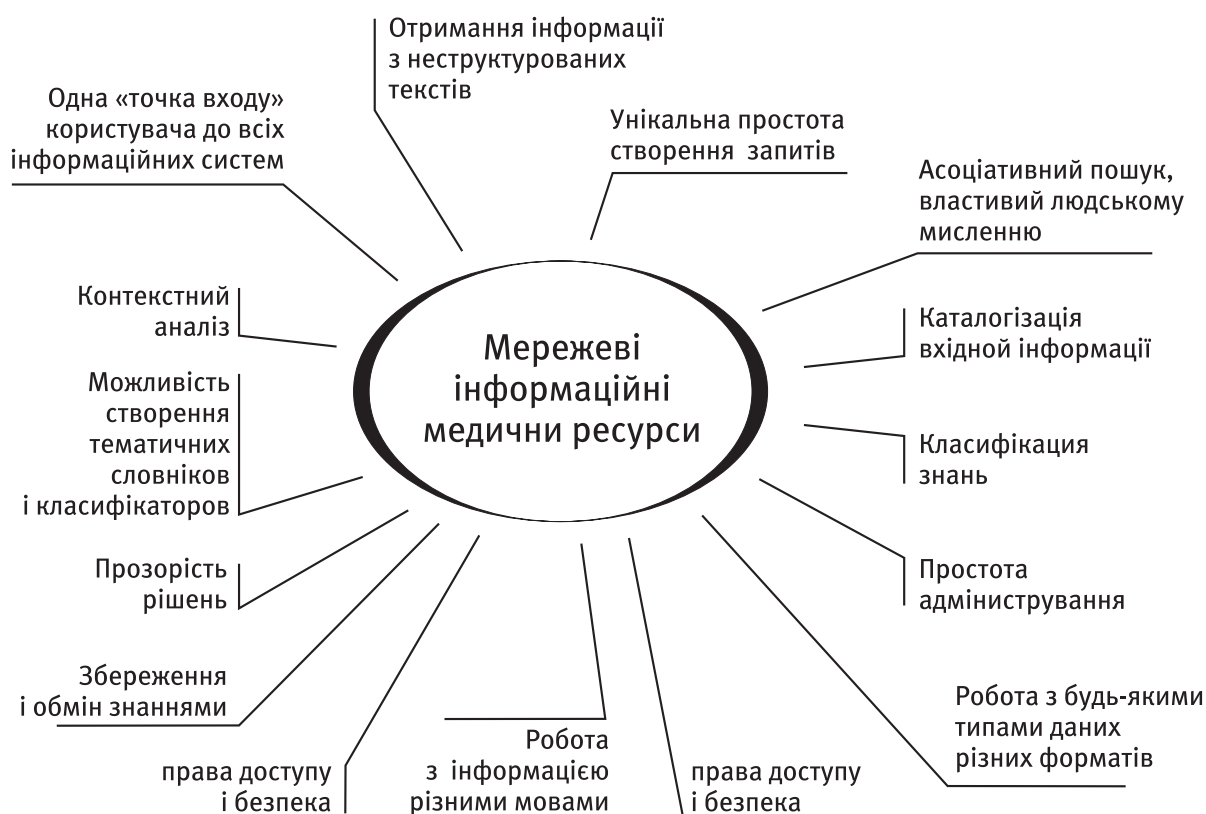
Мережеві інформаційні медични ресурси

Отримання інформації з неструктурованих текстів

Одна «точка входу» користувача до всіх інформаційних систем

Унікальна простота створення запитів

Асоціативний пошук, властивий людському мисленню

Контекстний аналіз

Каталогізація вхідной інформації

Можливість створення тематичних словників і класифікаторов

Класифікация знань

Простота адміністрування

Прозорість рішень

Збереження і обмін знаннями

Робота з будь-якими типами даних різних форматів

права доступу і безпека

Робота з інформацією різними мовами

права доступу і безпека